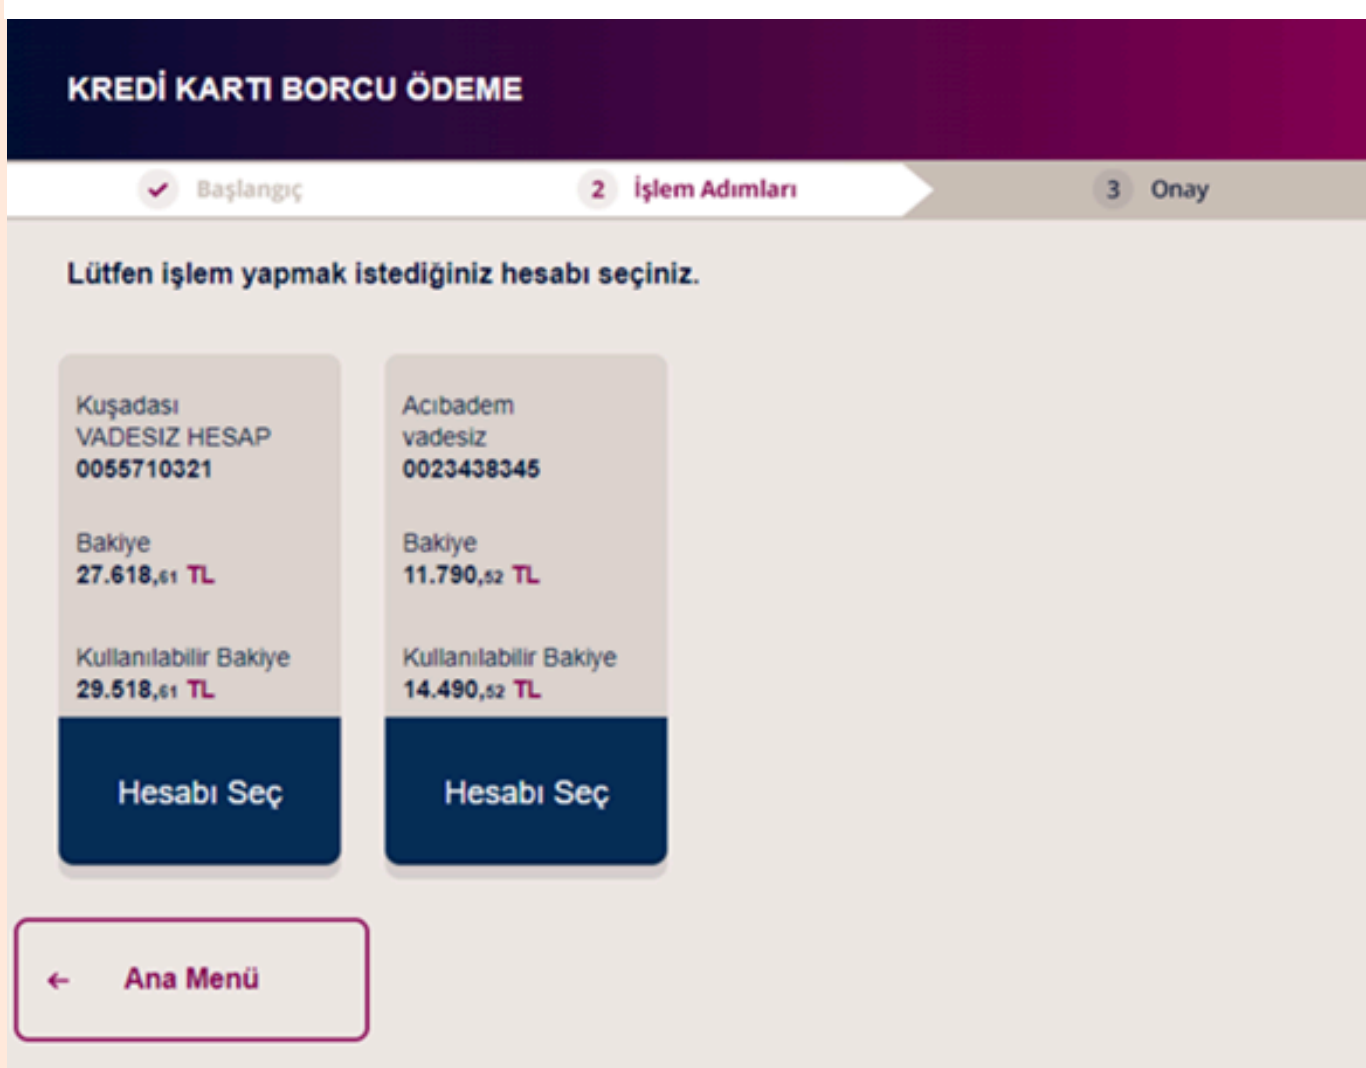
KREDİ KARTI BORCU ÖDEME

Başlangıç

2 İşlem Adımları

3 Onay

Lütfen işlem yapmak istediğiniz hesabı seçiniz.

Kuşadası
VADESIZ HESAP
0055710321

Bakiye
27.618,61 TL

Kullanılabilir Bakiye
29.518,61 TL

Hesabı Seç

Acıbadem
vadesiz
0023438345

Bakiye
11.790,52 TL

Kullanılabilir Bakiye
14.490,52 TL

Hesabı Seç

Ana Menü